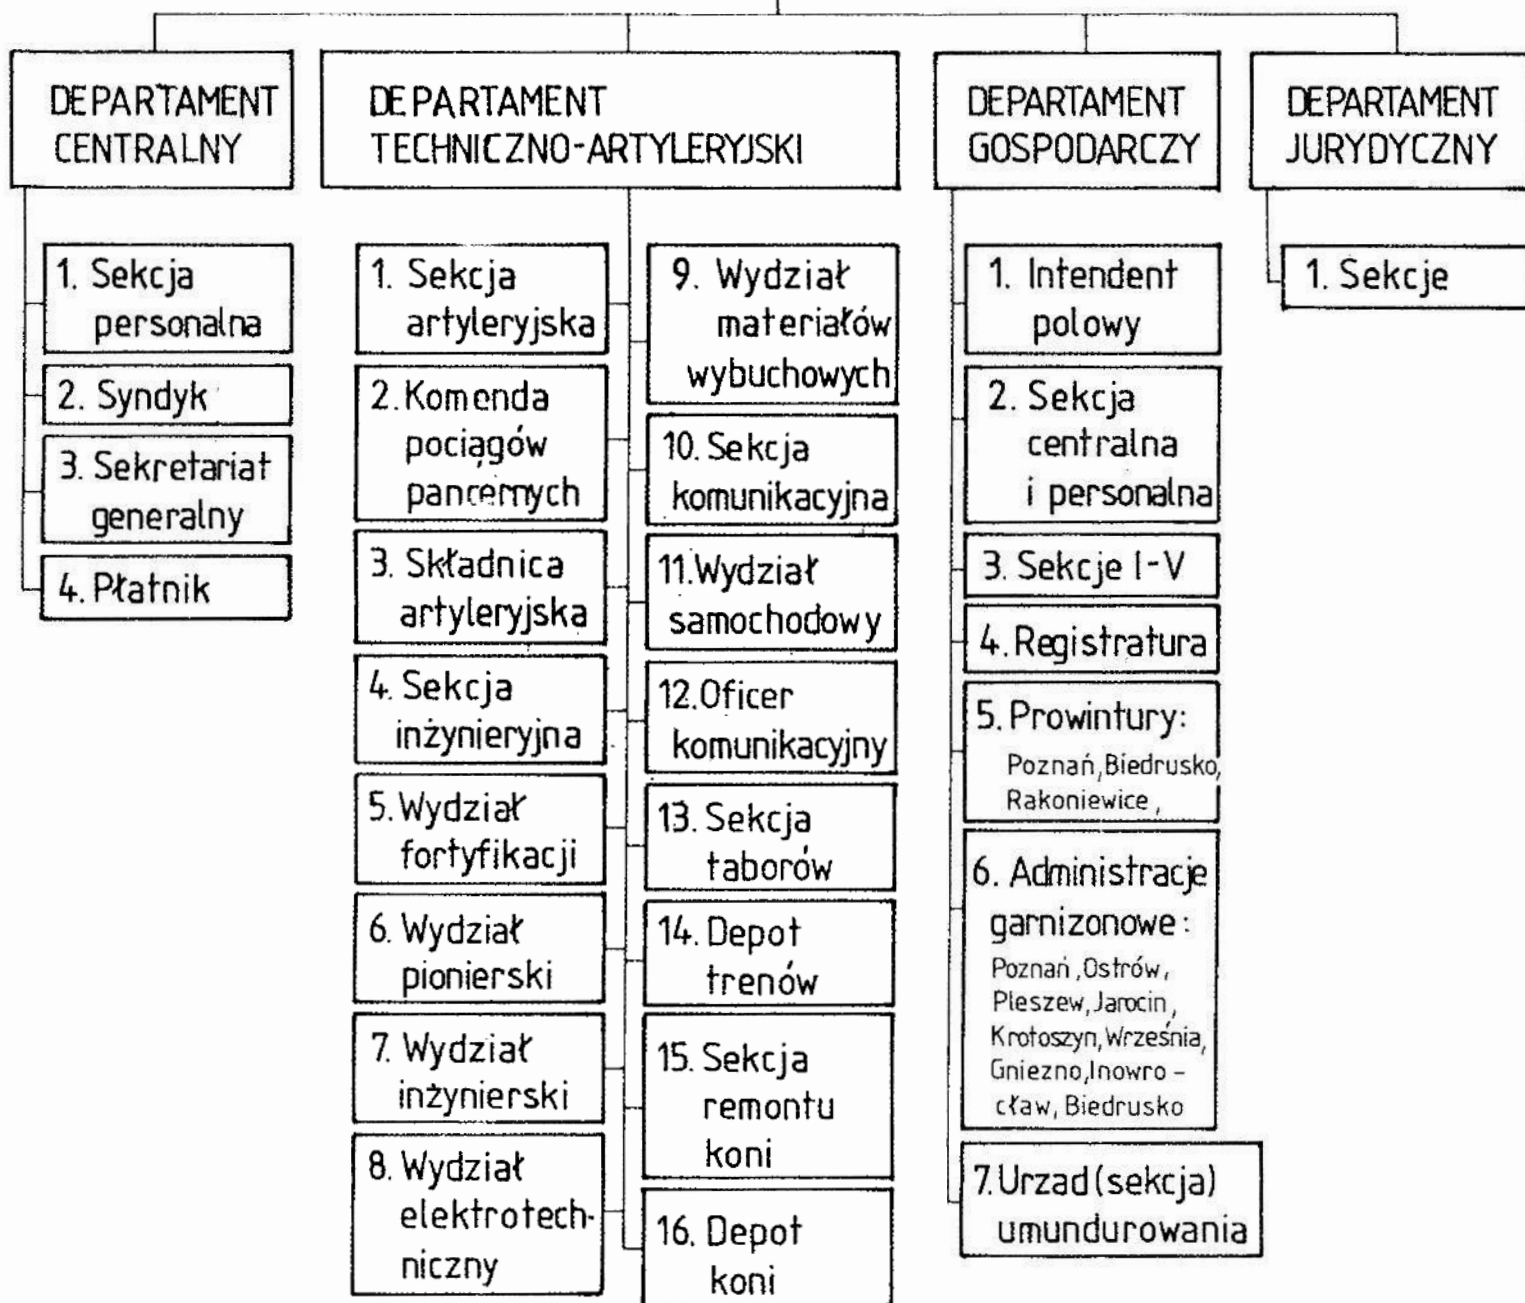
DEPARTAMENT CENTRALNY

1. Sekcja personalna

2. Syndyk

3. Sekretariat generalny

4. Płatnik

DEPARTAMENT TECHNICZNO-ARTYLERYJSKI

1. Sekcja artyleryjska

2. Komenda pociągów pancernych

3. Składnica artyleryjska

4. Sekcja inżynieryjna

5. Wydział fortyfikacji

6. Wydział pionierski

7. Wydział inżynierski

8. Wydział elektrotechniczny

9. Wydział materiałów wybuchowych

10. Sekcja komunikacyjna

11. Wydział samochodowy

12. Oficer komunikacyjny

13. Sekcja taborów

14. Depot trenów

15. Sekcja remontu koni

16. Depot koni

DEPARTAMENT GOSPODARCZY

1. Intendent polowy

2. Sekcja centralna i personalna

3. Sekcje I-V

4. Registratura

5. Prowintury: Poznań, Biedrusko, Rakoniewice,

6. Administracje garnizonowe: Poznań, Ostrów, Pleszew, Jarocin, Krotoszyn, Września, Gniezno, Inowrocław, Biedrusko

7. Urzad (sekcja) umundurowania

DEPARTAMENT JURYDYCZNY

1. Sekcje